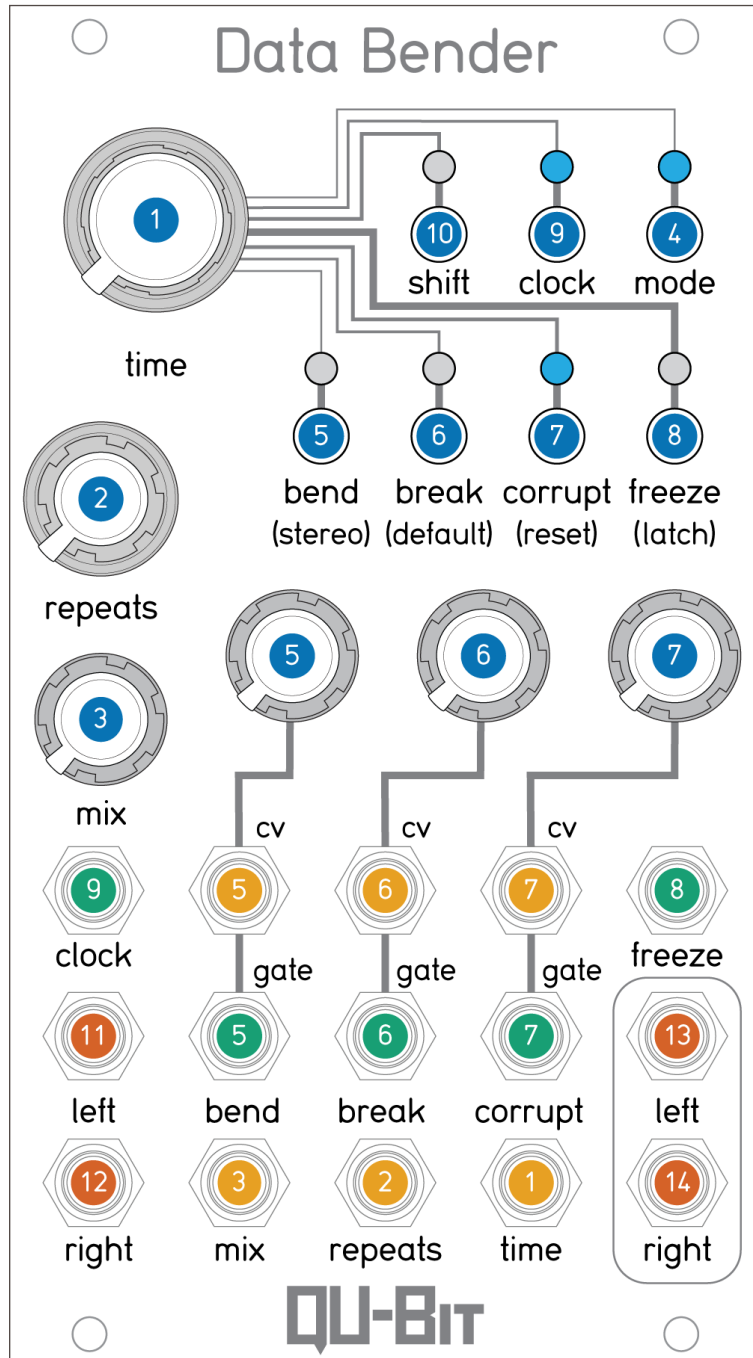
Data Bender

1
time

10
shift

9
clock

4
mode

5
bend
(stereo)

6
break
(default)

7
corrupt
(reset)

8
freeze
(latch)

2
repeats

3
mix

5

6

7

cv

cv

cv

9
clock

5

6

7

8
freeze

gate

gate

gate

11
left

5
bend

6
break

7
corrupt

13
left

12
right

3
mix

2
repeats

1
time

14
right

QU-BIT